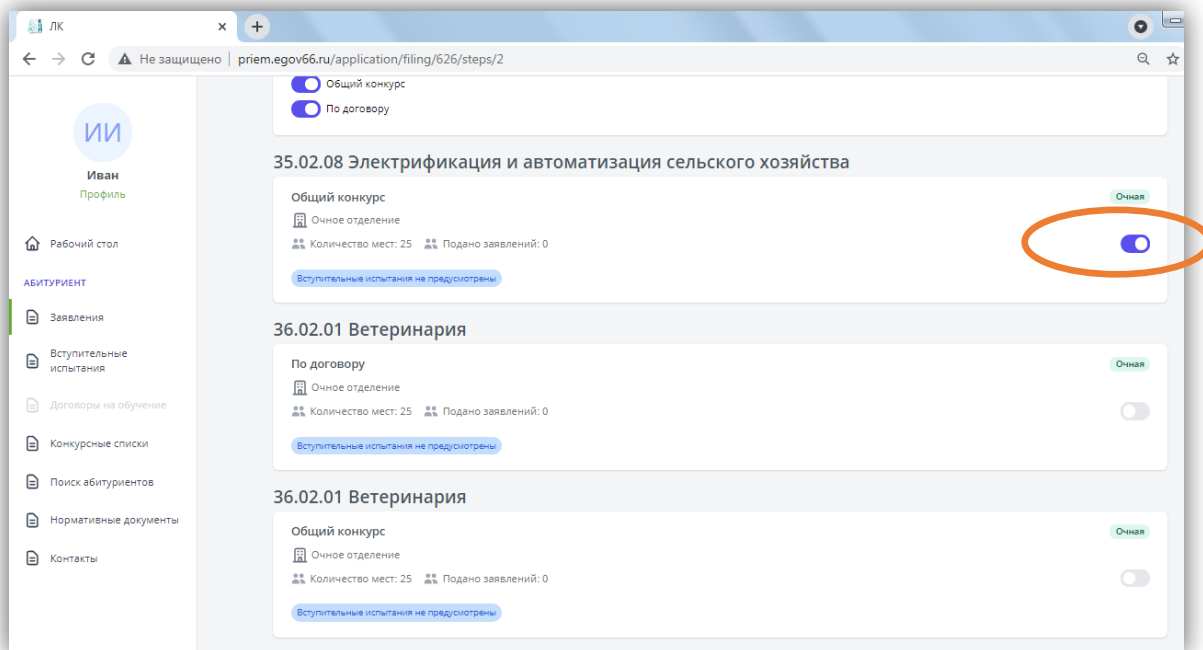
ЛК

Не защищено | priem.egov66.ru/application/filing/626/steps/2

ИИ
Иван
Профиль

Рабочий стол

АБИТУРИЕНТ

Заявления

Вступительные испытания

Договоры на обучение

Конкурсные списки

Поиск абитуриентов

Нормативные документы

Контакты

Общий конкурс

По договору

35.02.08 Электрификация и автоматизация сельского хозяйства

Общий конкурс
Очная
Очное отделение
Количество мест: 25 Подано заявлений: 0
Вступительные испытания не предусмотрены

36.02.01 Ветеринария

По договору
Очная
Очное отделение
Количество мест: 25 Подано заявлений: 0
Вступительные испытания не предусмотрены

36.02.01 Ветеринария

Общий конкурс
Очная
Очное отделение
Количество мест: 25 Подано заявлений: 0
Вступительные испытания не предусмотрены